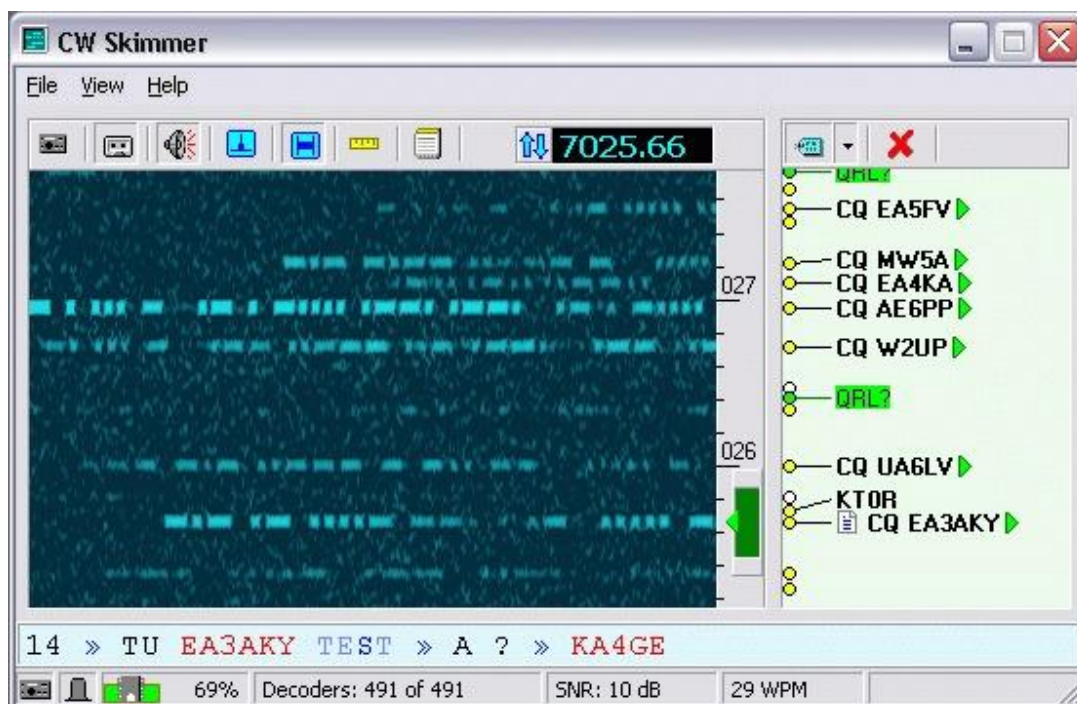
CW Skimmer

File View Help

7025.66

027

026

QRL?
CQ EA5FV
CQ MW5A
CQ EA4KA
CQ AE6PP
CQ W2UP
QRL?
CQ UA6LV
KT0R
CQ EA3AKY

14 » TU EA3AKY TEST » A ? » KA4GE

69% Decoders: 491 of 491 SNR: 10 dB 29 WPM